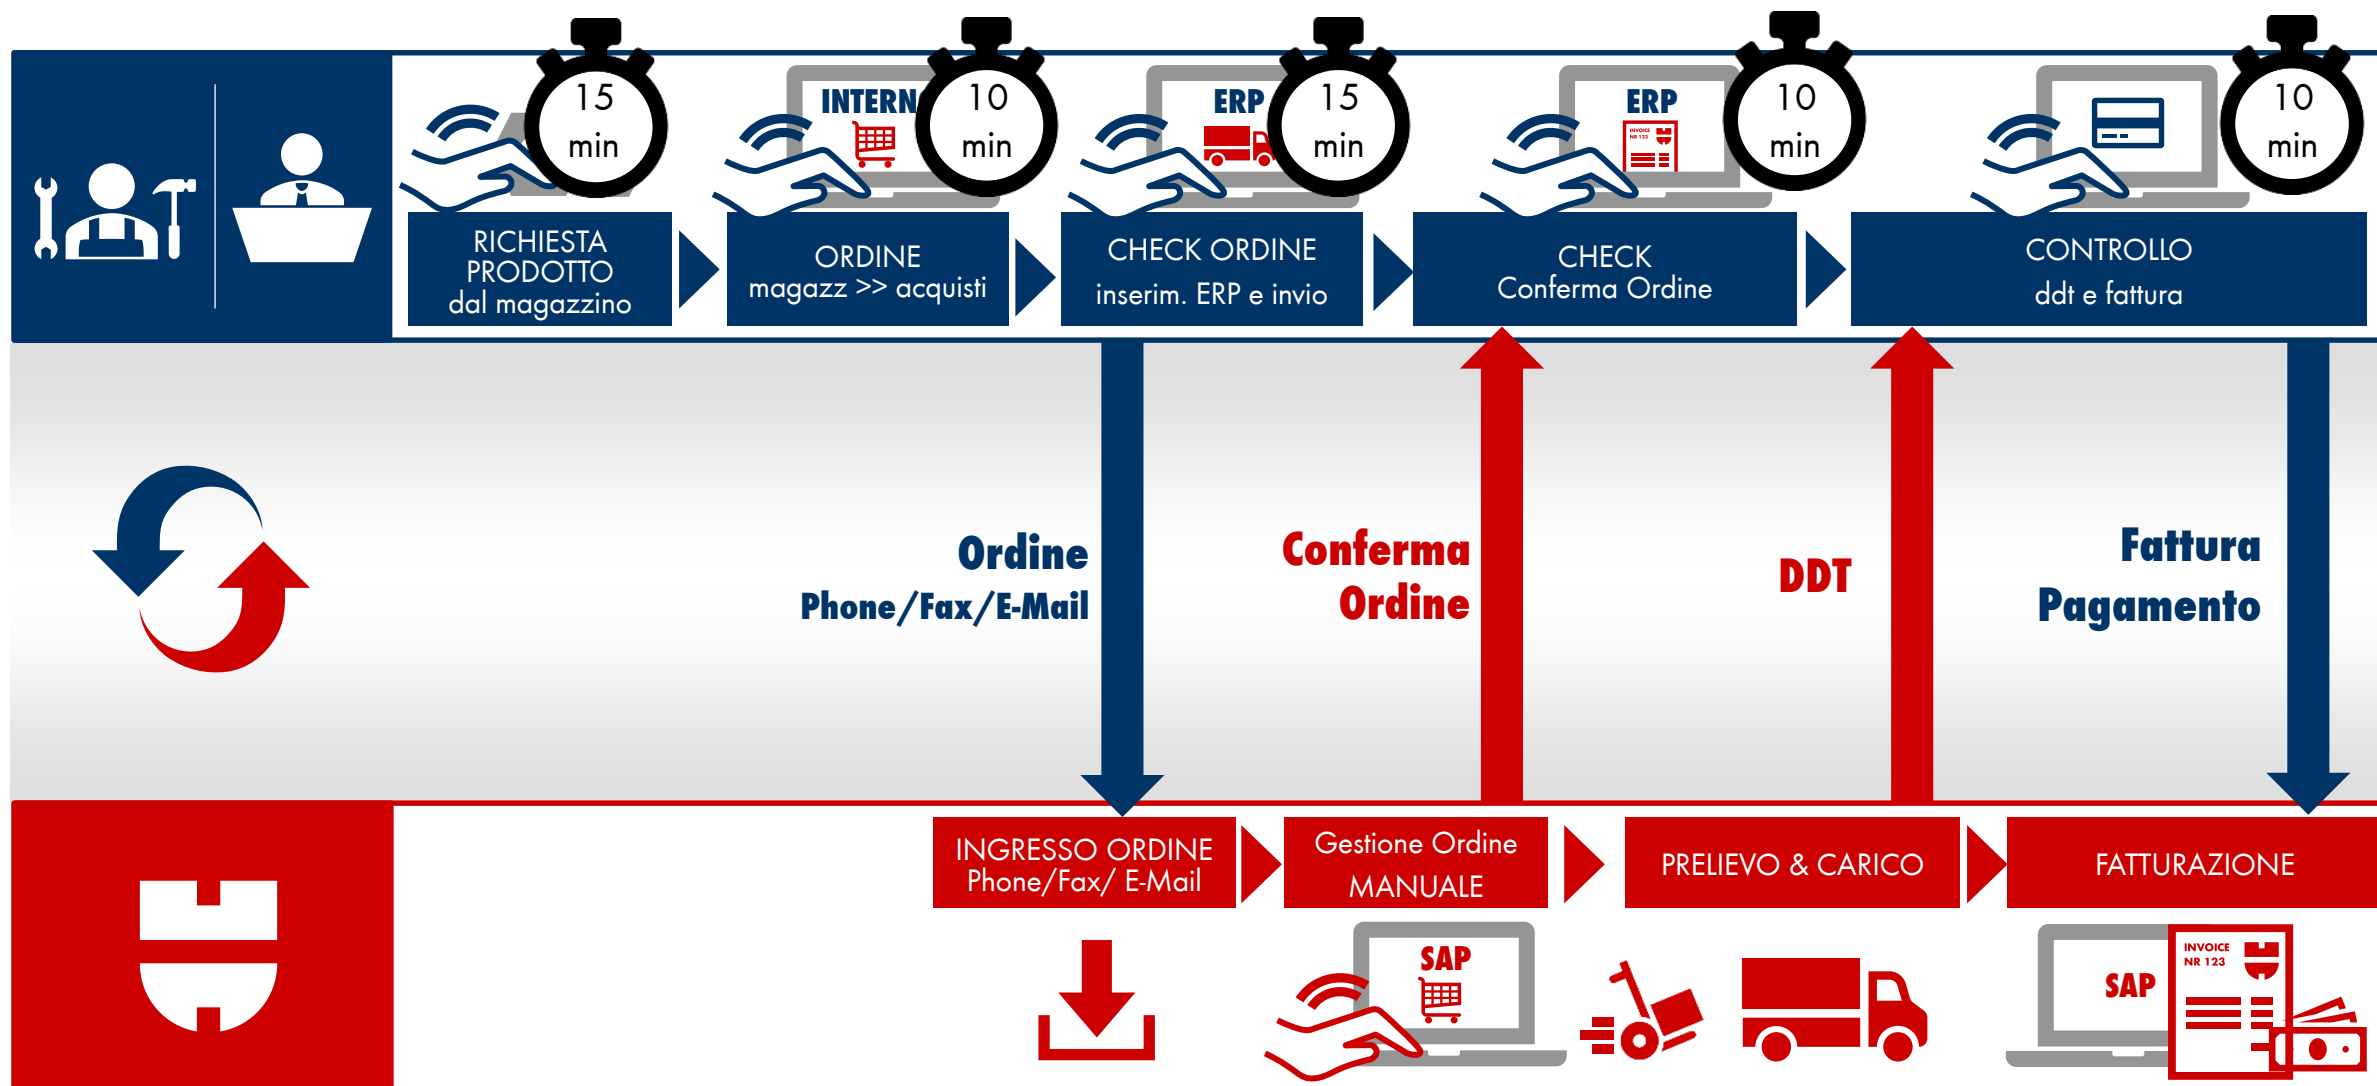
15 min

INTERN 10 min

ERP 15 min

ERP 10 min

10 min

RICHIESTA PRODOTTO dal magazzino

ORDINE magazz >> acquisti

CHECK ORDINE inserim. ERP e invio

CHECK Conferma Ordine

CONTROLLO ddt e fattura

Ordine Phone/Fax/E-Mail

Conferma Ordine

DDT

Fattura Pagamento

INGRESSO ORDINE Phone/Fax/ E-Mail

Gestione Ordine MANUALE

PRELIEVO & CARICO

FATTURAZIONE

SAP

SAP

INVOICE NR 123